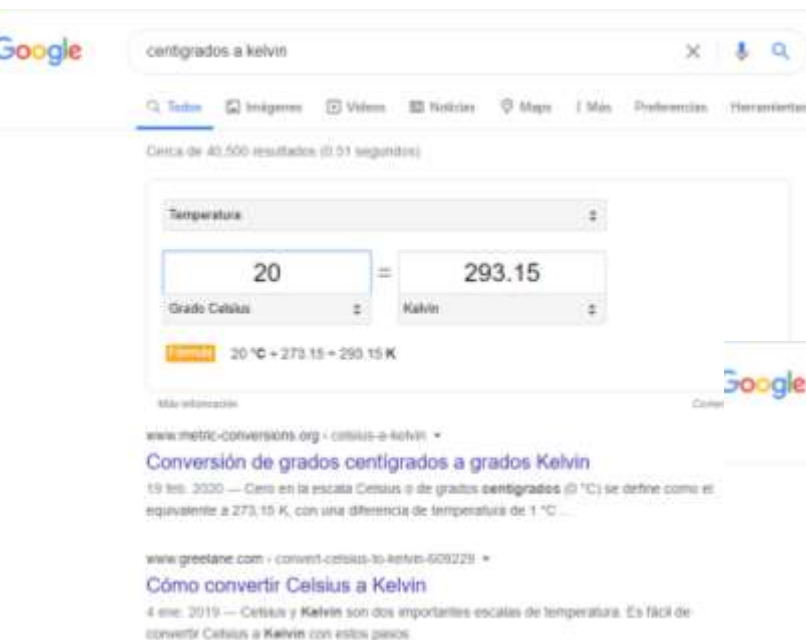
Google

centigrados a kelvin

Todos Imágenes Videos Noticias Maps Más Preferencias Herramientas

Cerca de 40.500 resultados (0.51 segundos)

Temperatura

20 = 293.15

Grado Celsius Kelvin

Fórmula 20 °C + 273.15 = 293.15 K

Más información

Comentarios

Google

www.metric-conversions.org › celsius-a-kelvin ▾

Conversión de grados centígrados a grados Kelvin

19 feb. 2020 — Cero en la escala Celsius o de grados centígrados (0 °C) se define como el equivalente a 273.15 K, con una diferencia de temperatura de 1 °C ...

www.greelane.com › convert-celsius-to-kelvin-609229 ▾

Cómo convertir Celsius a Kelvin

4 ene. 2019 — Celsius y Kelvin son dos importantes escalas de temperatura. Es fácil de convertir Celsius a Kelvin con estos pasos.